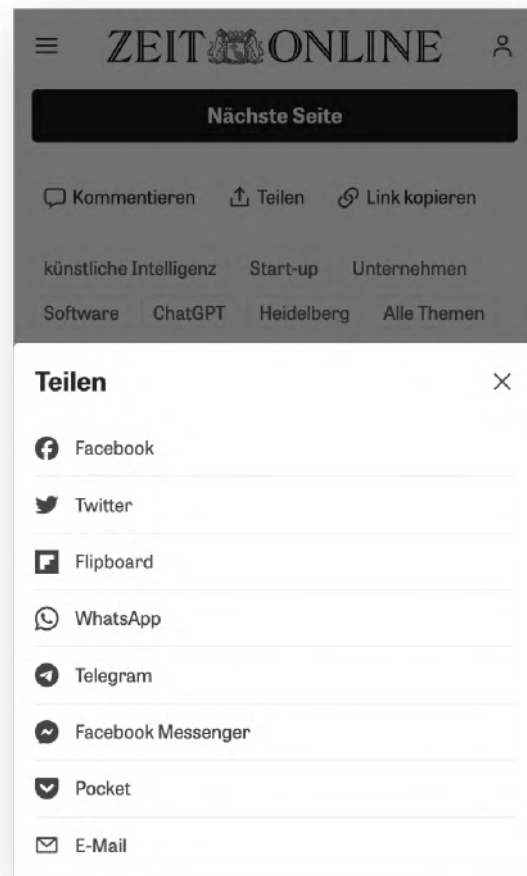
ZEIT ONLINE

Nächste Seite

Kommentieren Teilen Link kopieren

künstliche Intelligenz Start-up Unternehmen Software ChatGPT Heidelberg Alle Themen

Teilen

Facebook

Twitter

Flipboard

WhatsApp

Telegram

Facebook Messenger

Pocket

E-Mail